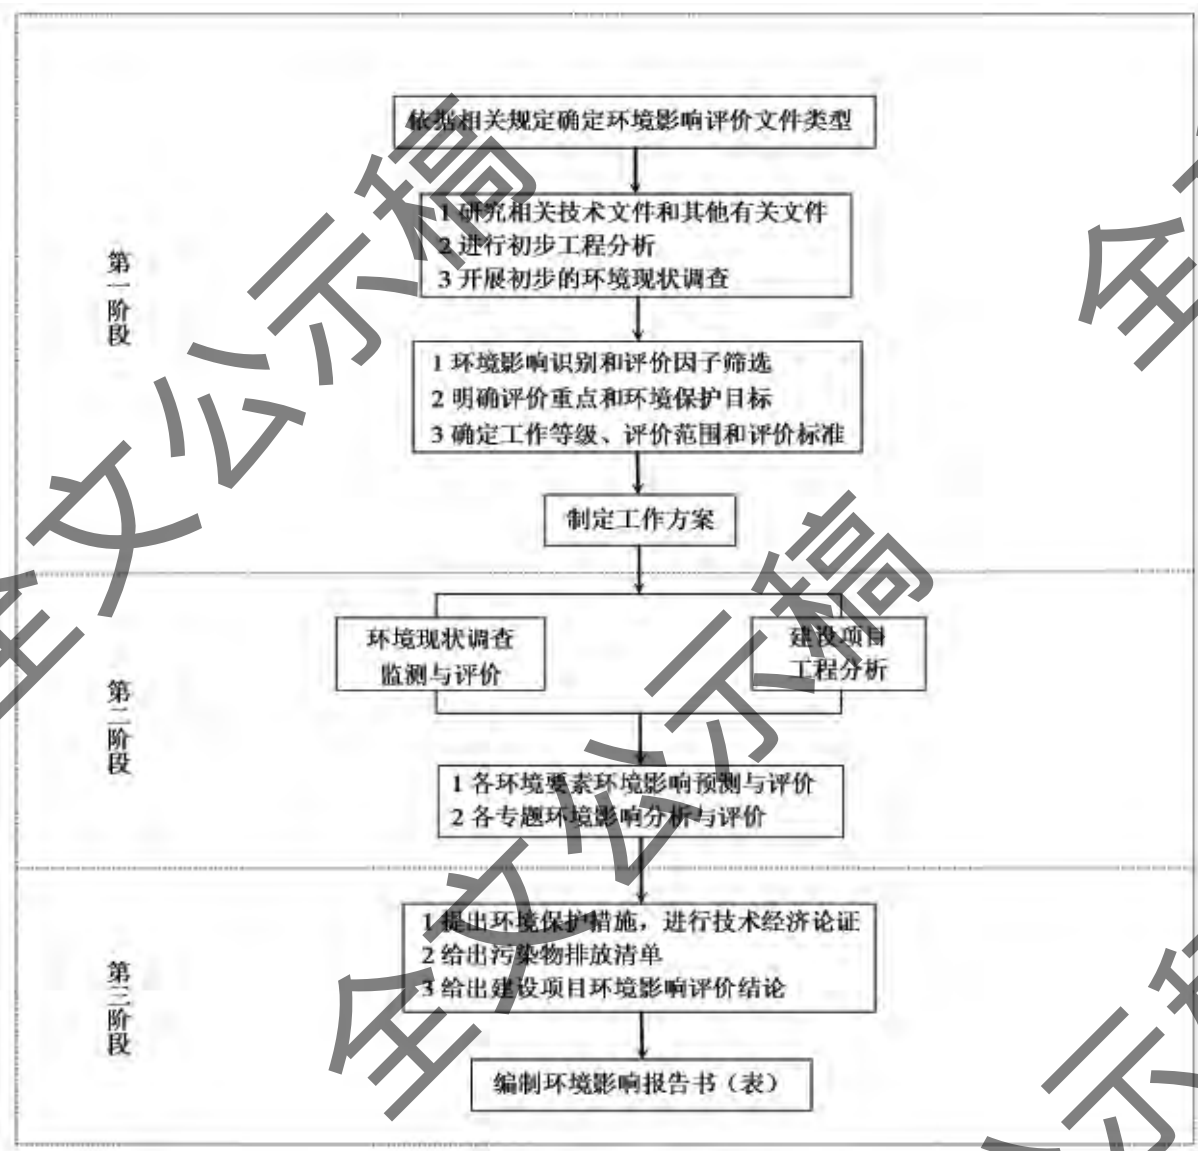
依据相关规定确定环境影响评价文件类型

1 研究相关技术文件和其他有关文件
2 进行初步工程分析
3 开展初步的环境现状调查

第一阶段

1 环境影响识别和评价因子筛选
2 明确评价重点和环境保护目标
3 确定工作等级、评价范围和评价标准

制定工作方案

环境现状调查监测与评价

建设项目工程分析

第二阶段

1 各环境要素环境影响预测与评价
2 各专题环境影响分析与评价

1 提出环境保护措施，进行技术经济论证
2 给出污染物排放清单
3 给出建设项目环境影响评价结论

第三阶段

编制环境影响报告书（表）

全文公示稿
全文公示稿
全文公示稿